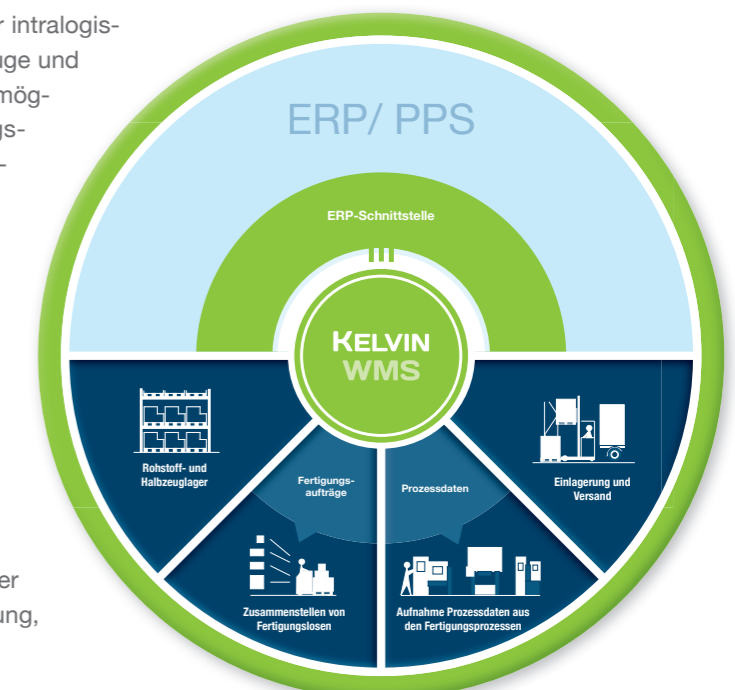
r intralogis-
uge und
mög-
gs-
-

er
ung,

ERP/ PPS

ERP-Schnittstelle

KELVIN
WMS

Rohstoff- und Halbzeuglager

Fertigungsaufträge

Prozessdaten

Einlagerung und Versand

Zusammenstellen von Fertigungslosen

Aufnahme Prozessdaten aus den Fertigungsprozessen